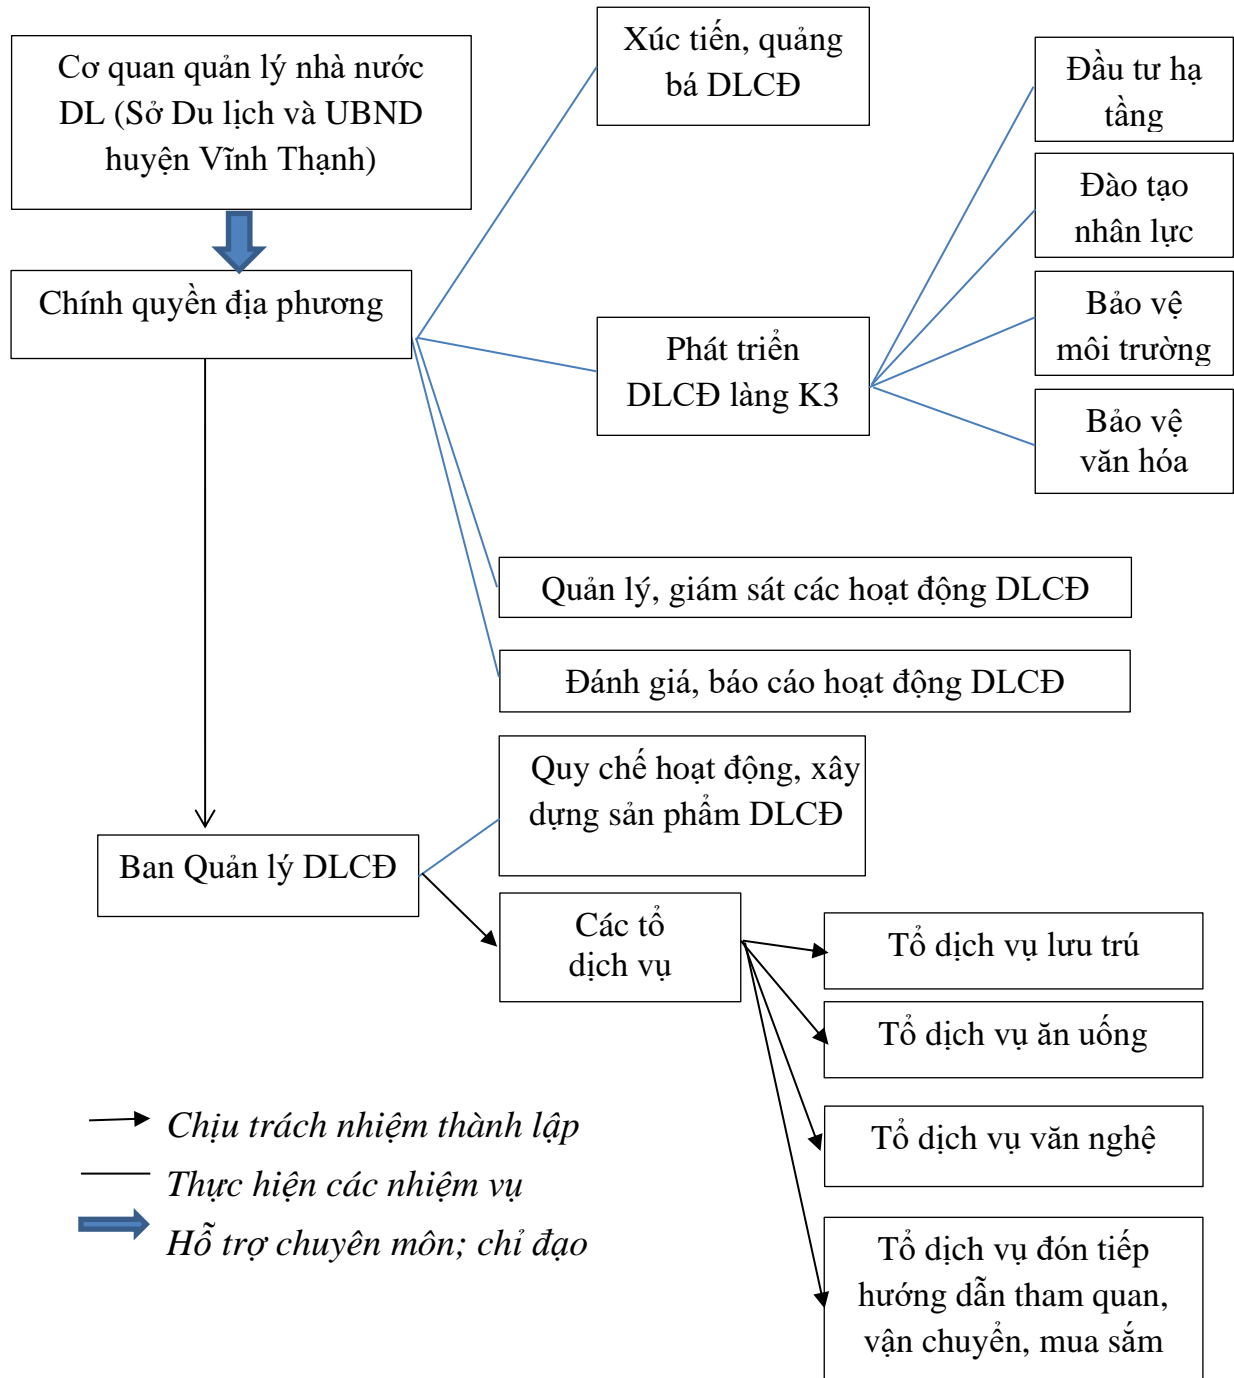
Cơ quan quản lý nhà nước DL (Sở Du lịch và UBND huyện Vĩnh Thạnh)

Chính quyền địa phương

Xúc tiến, quảng bá DLCĐ

Đầu tư hạ tầng

Đào tạo nhân lực

Phát triển DLCĐ làng K3

Bảo vệ môi trường

Bảo vệ văn hóa

Quản lý, giám sát các hoạt động DLCĐ

Đánh giá, báo cáo hoạt động DLCĐ

Quy chế hoạt động, xây dựng sản phẩm DLCĐ

Ban Quản lý DLCĐ

Các tổ dịch vụ

Tổ dịch vụ lưu trú

Tổ dịch vụ ăn uống

Tổ dịch vụ văn nghệ

Tổ dịch vụ đón tiếp hướng dẫn tham quan, vận chuyển, mua sắm

*Chịu trách nhiệm thành lập*

*Thực hiện các nhiệm vụ*

*Hỗ trợ chuyên môn; chỉ đạo*